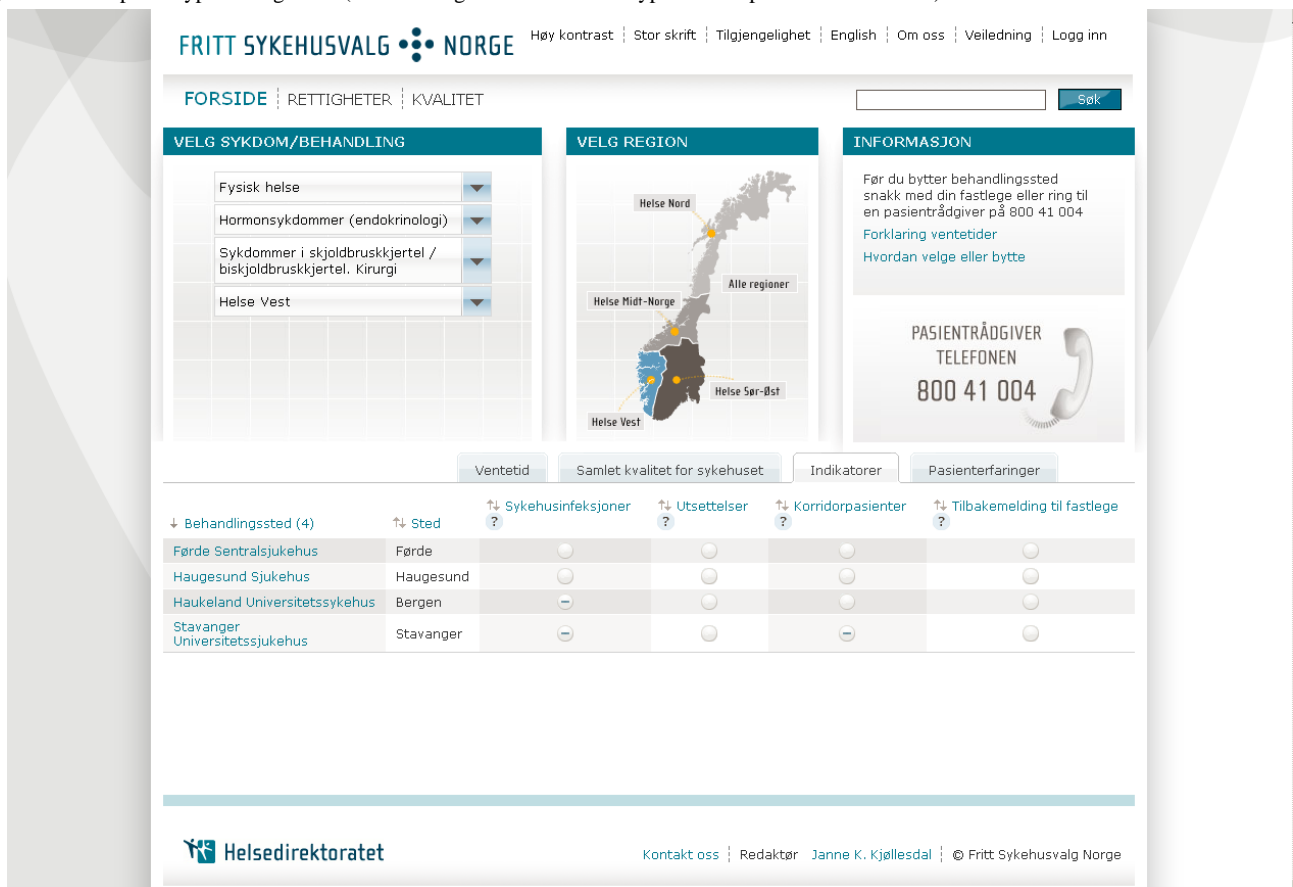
FRITT SYKEHUSVALG NORGE

Høy kontrast | Stor skrift | Tilgjengelighet | English | Om oss | Veiledning | Logg inn

FORSIDE | RETTIGHETER | KVALITET

Søk

VELG SYKDOM/BEHANDLING

Fysisk helse
Hormonsykdommer (endokrinologi)
Sykdommer i skjoldbruskkjertel / biskjoldbruskkjertel. Kirurgi
Helse Vest

VELG REGION

Helse Nord
Alle regioner
Helse Midt-Norge
Helse Sør-Øst
Helse Vest

INFORMASJON

Før du bytter behandlingssted snakk med din fastlege eller ring til en pasientrådgiver på 800 41 004

Forklaring ventetider
Hvordan velge eller bytte

PASIENTRÅDGIVER TELEFONEN 800 41 004

Ventetid | Samlet kvalitet for sykehuset | Indikatorer | Pasienterfaringer

| Behandlingssted (4) | Sted | Sykehusinfeksjoner ? | Utsettelser ? | Korridorpasienter ? | Tilbakemelding til fastlege ? |
|---|---|---|---|---|---|
| Førde Sentralsjukehus | Førde | | | | |
| Haugesund Sjukehus | Haugesund | | | | |
| Haukeland Universitetssykehus | Bergen | | | | |
| Stavanger Universitetssjukehus | Stavanger | | | | |

Helsedirektoratet

Kontakt oss | Redaktør Janne K. Kjøllesdal | © Fritt Sykehusvalg Norge